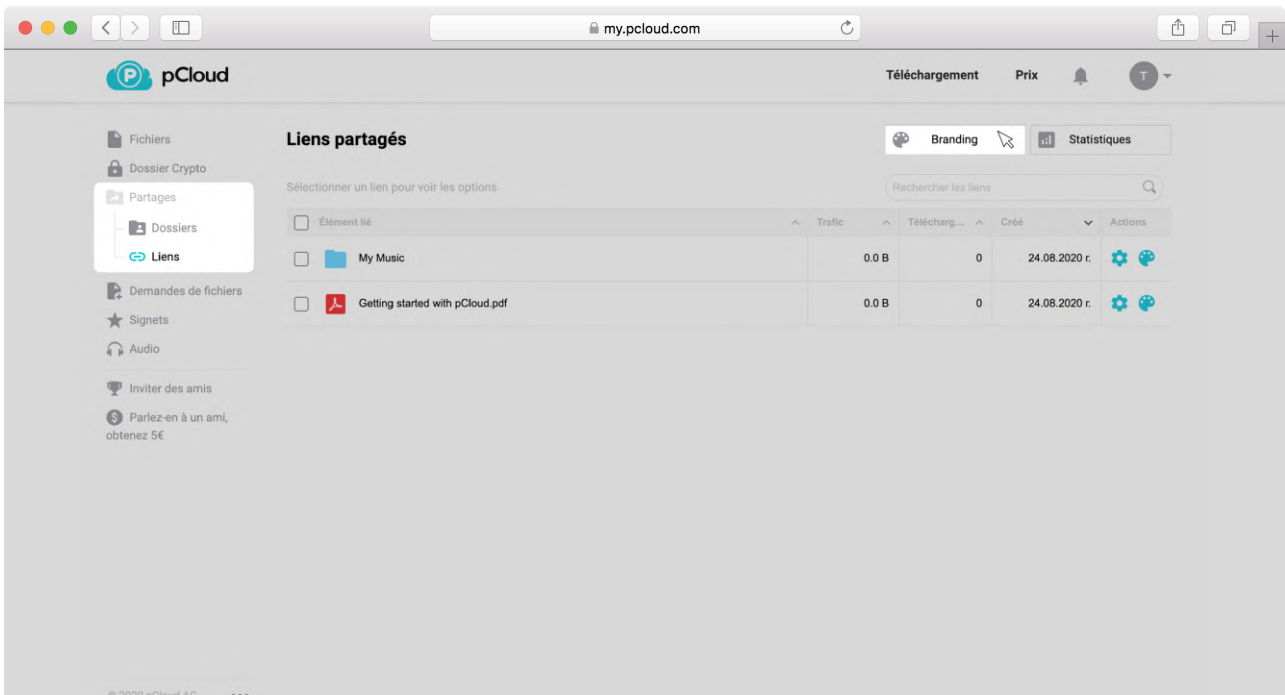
my.pcloud.com

pCloud

Téléchargement Prix T

Fichiers
Dossier Crypto
Partages
Dossiers
Liens
Demandes de fichiers
Signets
Audio
Inviter des amis
Parlez-en à un ami, obtenez 5€

Liens partagés

Branding
Statistiques

Sélectionner un lien pour voir les options

Rechercher les liens

| Élément lié | Trafic | Télécharg... | Créé | Actions |
|---|---|---|---|---|
| My Music | 0.0 B | 0 | 24.08.2020 г. | |
| Getting started with pCloud.pdf | 0.0 B | 0 | 24.08.2020 г. | |

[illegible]